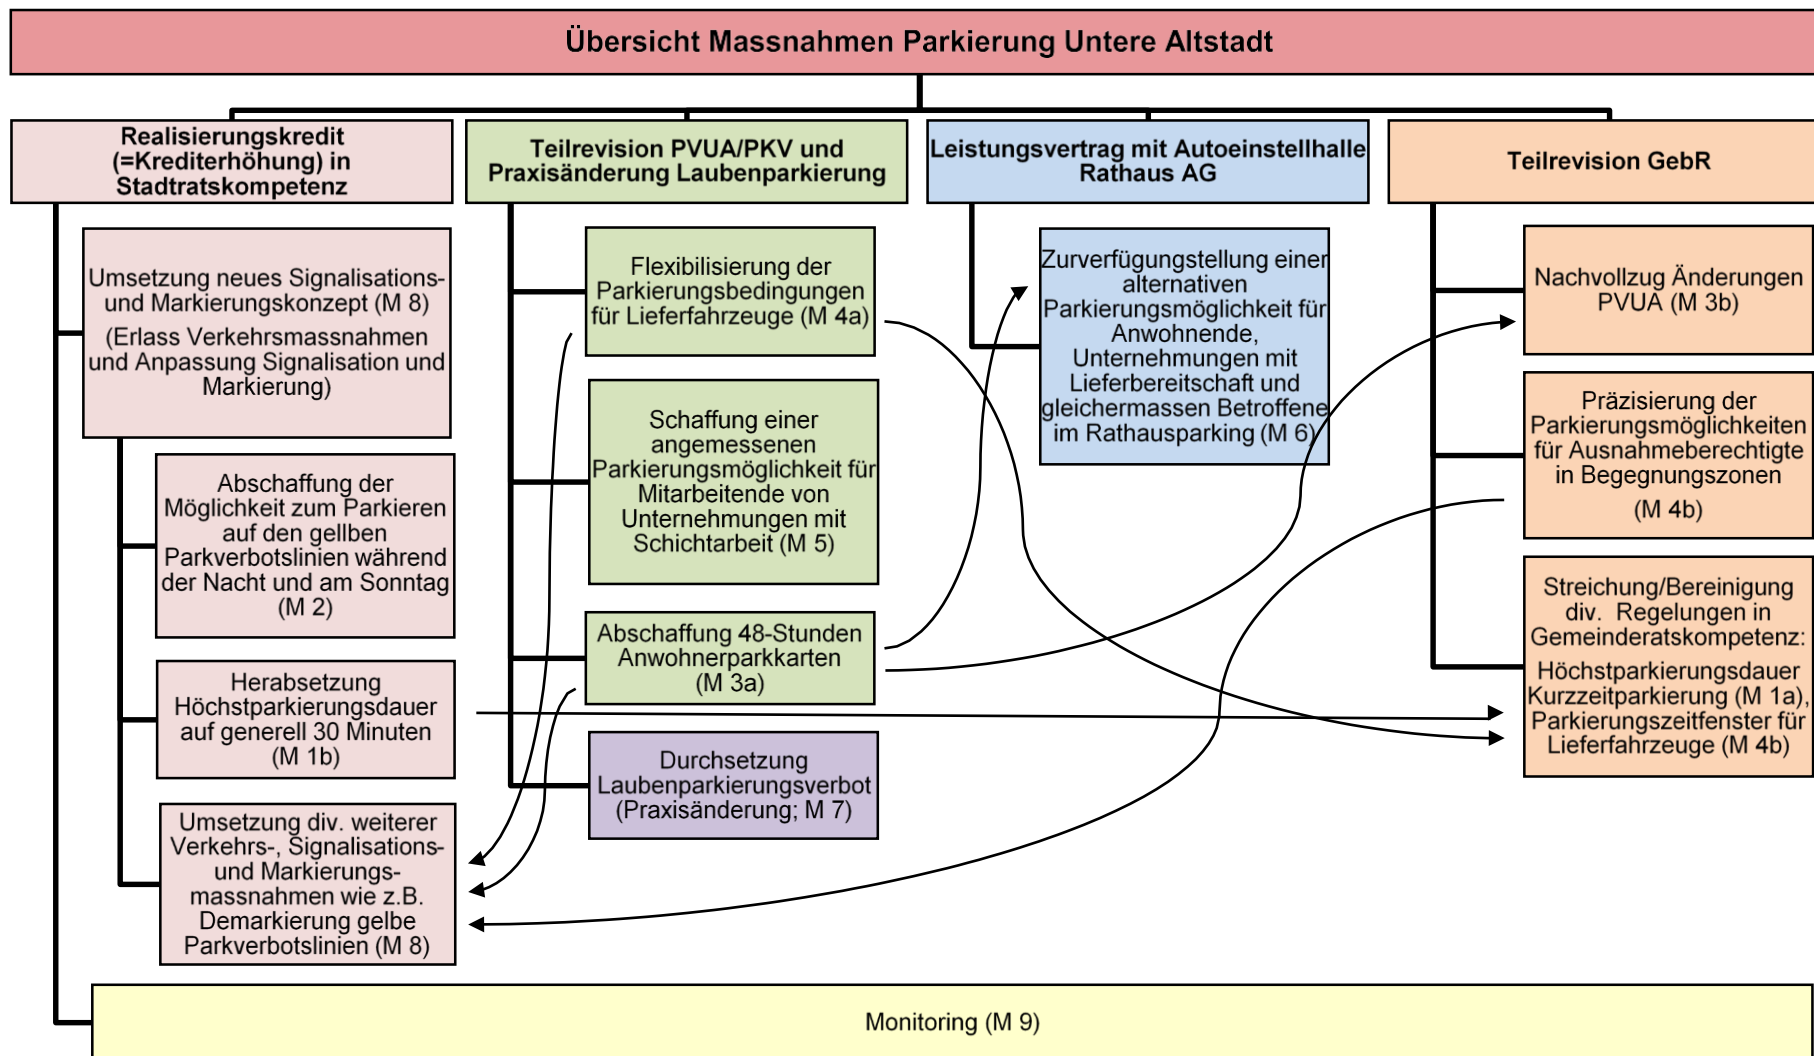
Übersicht Massnahmen Parkierung Untere Altstadt

Realisierungskredit (=Krediterhöhung) in Stadtratskompetenz

Umsetzung neues Signalisations- und Markierungskonzept (M 8)
(Erlass Verkehrsmassnahmen und Anpassung Signalisation und Markierung)

Abschaffung der Möglichkeit zum Parkieren auf den gellben Parkverbotslinien während der Nacht und am Sonntag (M 2)

Herabsetzung Höchstparkierungsdauer auf generell 30 Minuten (M 1b)

Umsetzung div. weiterer Verkehrs-, Signalisations- und Markierungsmassnahmen wie z.B. Demarkierung gelbe Parkverbotslinien (M 8)

Teilrevision PVUA/PKV und Praxisänderung Laubenparkierung

Flexibilisierung der Parkierungsbedingungen für Lieferfahrzeuge (M 4a)

Schaffung einer angemessenen Parkierungsmöglichkeit für Mitarbeitende von Unternehmungen mit Schichtarbeit (M 5)

Abschaffung 48-Stunden Anwohnerparkkarten (M 3a)

Durchsetzung Laubenparkierungsverbot (Praxisänderung; M 7)

Leistungsvertrag mit Autoeinstellhalle Rathaus AG

Zurverfügungstellung einer alternativen Parkierungsmöglichkeit für Anwohnende, Unternehmungen mit Lieferbereitschaft und gleichermassen Betroffene im Rathausparking (M 6)

Teilrevision GebR

Nachvollzug Änderungen PVUA (M 3b)

Präzisierung der Parkierungsmöglichkeiten für Ausnahmeberechtigte in Begegnungszonen
(M 4b)

Streichung/Bereinigung div. Regelungen in Gemeinderatskompetenz:
Höchstparkierungsdauer Kurzzeitparkierung (M 1a), Parkierungszeitfenster für Lieferfahrzeuge (M 4b)

Monitoring (M 9)